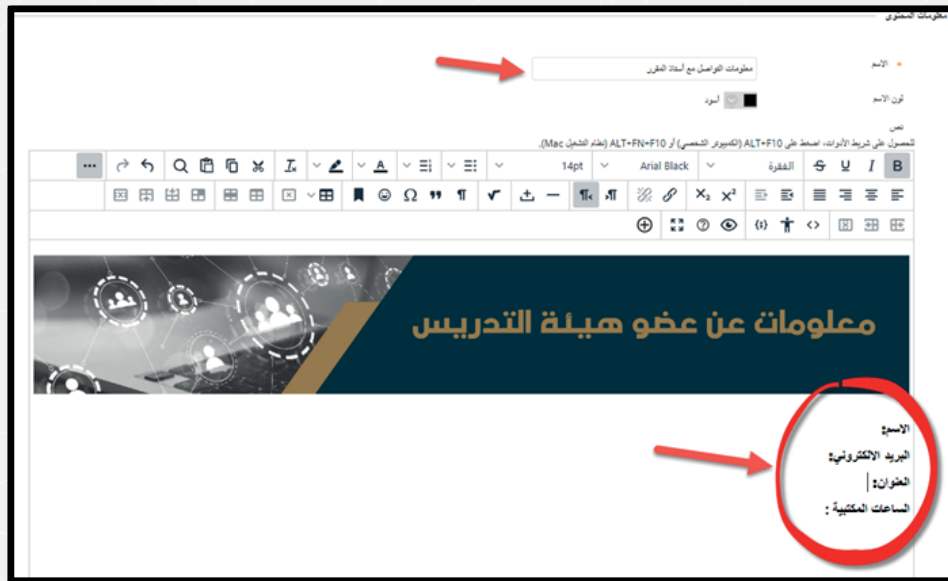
معلومات المحتوى

الاسم

معلومات التواصل مع أستاذ المقرر

لون الاسم

أسود

نص

للحصول على شريط الأدوات، اضغط على ALT+F10 (الكمبيوتر الشخصي) أو ALT+FN+F10 (نظام التشغيل Mac).

B I U S الفقرة Arial Black 14pt

معلومات عن عضو هيئة التدريس

الاسم:

البريد الالكتروني:

العنوان:

الساعات المكتبية :